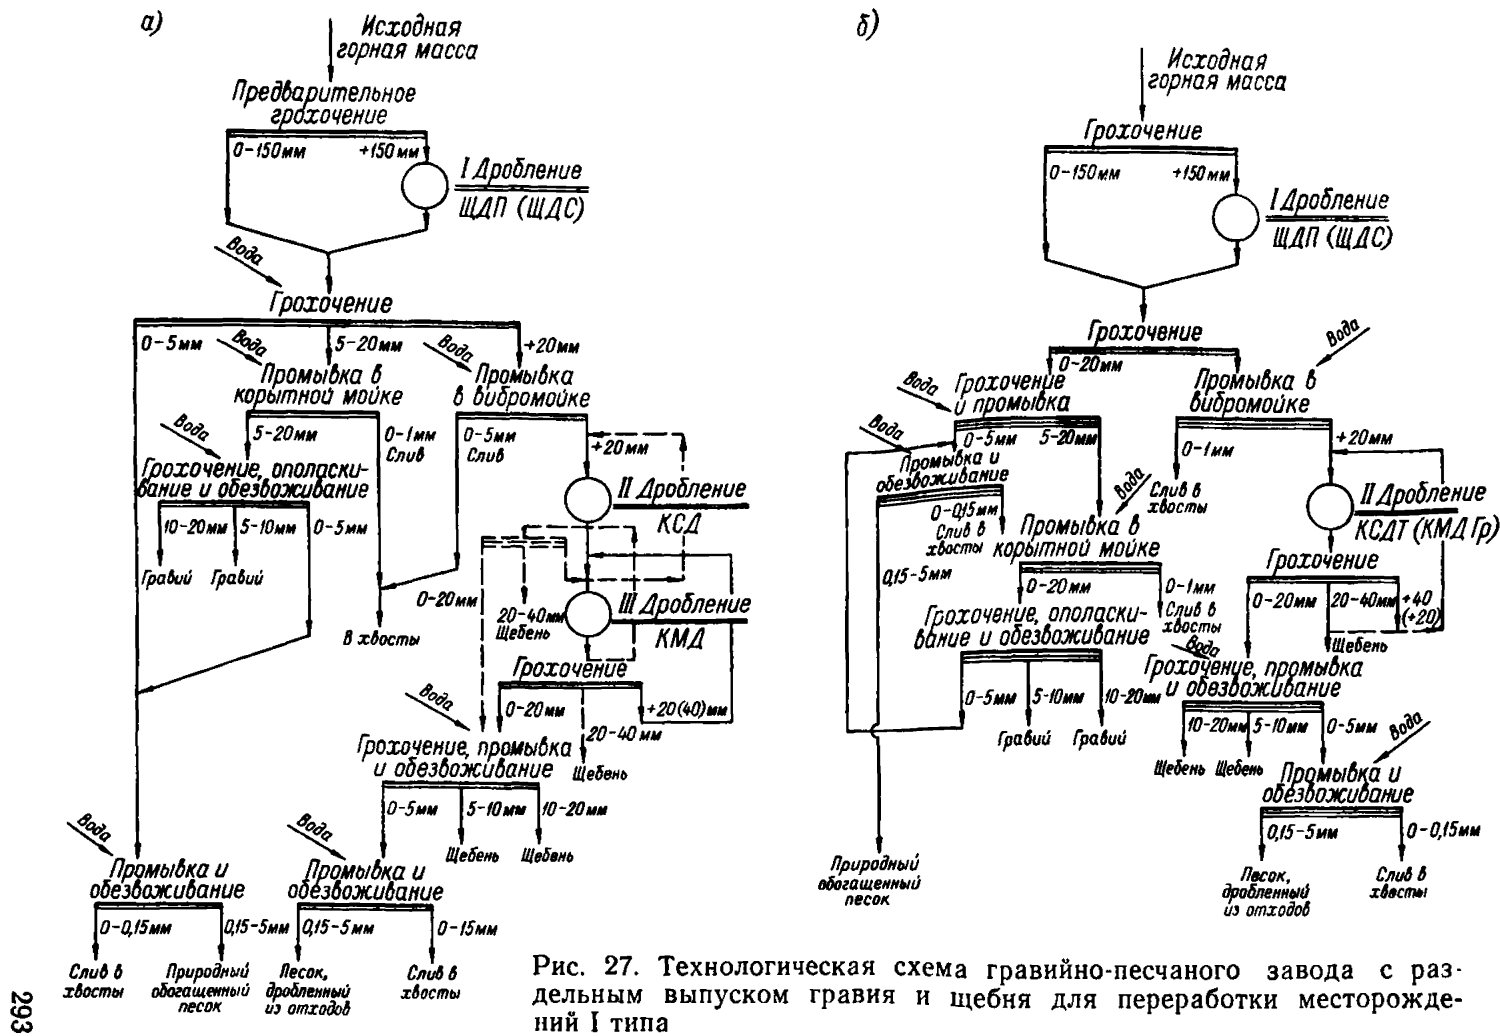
а)

Исходная горная масса

Предварительное грохочение

0-150мм

+150мм

I Дробление

ЩДП (ЩДС)

Вода

Грохочение

0-5мм

Вода

5-20мм

Вода

+20мм

Промывка в корытной мойке

Промывка в вибромойке

Вода

5-20мм

0-1мм Слив

0-5мм Слив

+20мм

Грохочение, ополаскивание и обезвоживание

II Дробление

КСД

10-20мм

5-10мм

0-5мм

Гравий

Гравий

0-20мм

20-40мм Щебень

III Дробление

КМД

В хвосты

Грохочение

Вода

0-20мм

+20(40)мм

20-40мм

Грохочение, промывка и обезвоживание

Щебень

0-5мм

5-10мм

10-20мм

Щебень

Щебень

Вода

Вода

Промывка и обезвоживание

Промывка и обезвоживание

0-0,15мм

0,15-5мм

0,15-5мм

0-15мм

Слив в хвосты

Природный обогащенный песок

Песок, дробленный из отходов

Слив в хвосты

б)

Исходная горная масса

Грохочение

0-150мм

+150мм

I Дробление

ЩДП (ЩДС)

Грохочение

0-20мм

Вода

Вода

Грохочение и промывка

Промывка в вибромойке

Вода

0-5мм

5-20мм

0-1мм

+20мм

Промывка и обезвоживание

Вода

Слив в хвосты

II Дробление

КСДТ (КМД Гр)

0-0,15мм Слив в хвосты

Промывка в корытной мойке

Грохочение

0,15-5мм

0-20мм

0-1мм Слив в хвосты

0-20мм

20-40мм

+40 (+20)

Грохочение, ополаскивание и обезвоживание

Щебень

Вода

Грохочение, промывка и обезвоживание

0-5мм

5-10мм

10-20мм

10-20мм

5-10мм

0-5мм

Вода

Гравий

Гравий

Щебень

Щебень

Промывка и обезвоживание

0,15-5мм

0-0,15мм

Природный обогащенный песок

Песок, дробленный из отходов

Слив в хвосты

Рис. 27. Технологическая схема гравийно-песчаного завода с раздельным выпуском гравия и щебня для переработки месторождений I типа

293